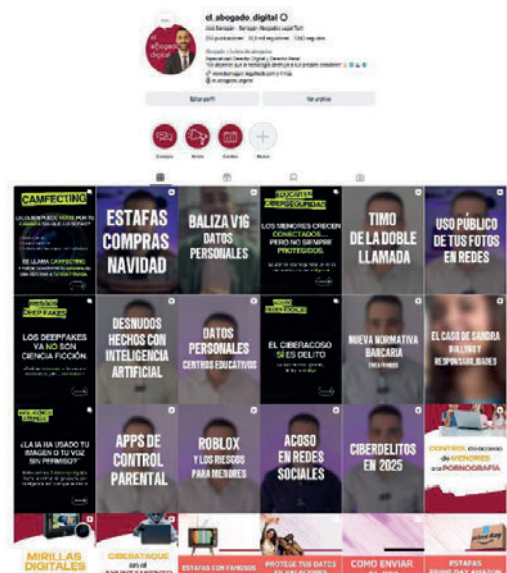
el_abogado_digital

José Barragán · Barragán Abogado Legal Tech

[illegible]

Abogado y tutoría de abogados

Especialista Derecho Digital y Derecho Penal

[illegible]

Editar perfil

Ver archivo

Consejos

Retos

Cambio

Nuevo

CAMFECTING

¿LA QUIEN PUEDE VERTE POR TU CÁMARA SIN QUE LO SEPAS?

SE LLAMA CAMFECTING

ESTAFAS COMPRAS NAVIDAD

BALIZA V16 DATOS PERSONALES

EDUCAR EN CIBERSEGURIDAD

LOS MENORES CRECEN CONECTADOS... PERO NO SIEMPRE PROTEGIDOS.

TIMO DE LA DOBLE LLAMADA

USO PÚBLICO DE TUS FOTOS EN REDES

RIESGOS DEEP FAKES

LOS DEEPFAKES YA NO SON CIENCIA FICCIÓN.

DESNUDOS HECHOS CON INTELIGENCIA ARTIFICIAL

DATOS PERSONALES CENTROS EDUCATIVOS

ACOSO INDEFENSO

EL CIBERACOSO SÍ ES DELITO

NUEVA NORMATIVA BANCARIA

EL CASO DE SANDRA BULLTOS Y RESPONSABILIDADES

¿LA IA HA USADO TU IMAGEN O TU VOZ SIN PERMISO?

APPS DE CONTROL PARENTAL

ROBLOX Y LOS RIESGOS PARA MENORES

ACOSO EN REDES SOCIALES

CIBERDELITOS EN 2025

CONTROL EN ACCESO DE MENORES A LA PORNOGRAFÍA

MIRILLAS DIGITALES

CIBERATAQUE

ESTAFAS CON FAMOSOS

PROTEGE TUS DATOS EN VACACIONES

COMO ENVIAR

ESTAFAS PRIME DAY AMAZON